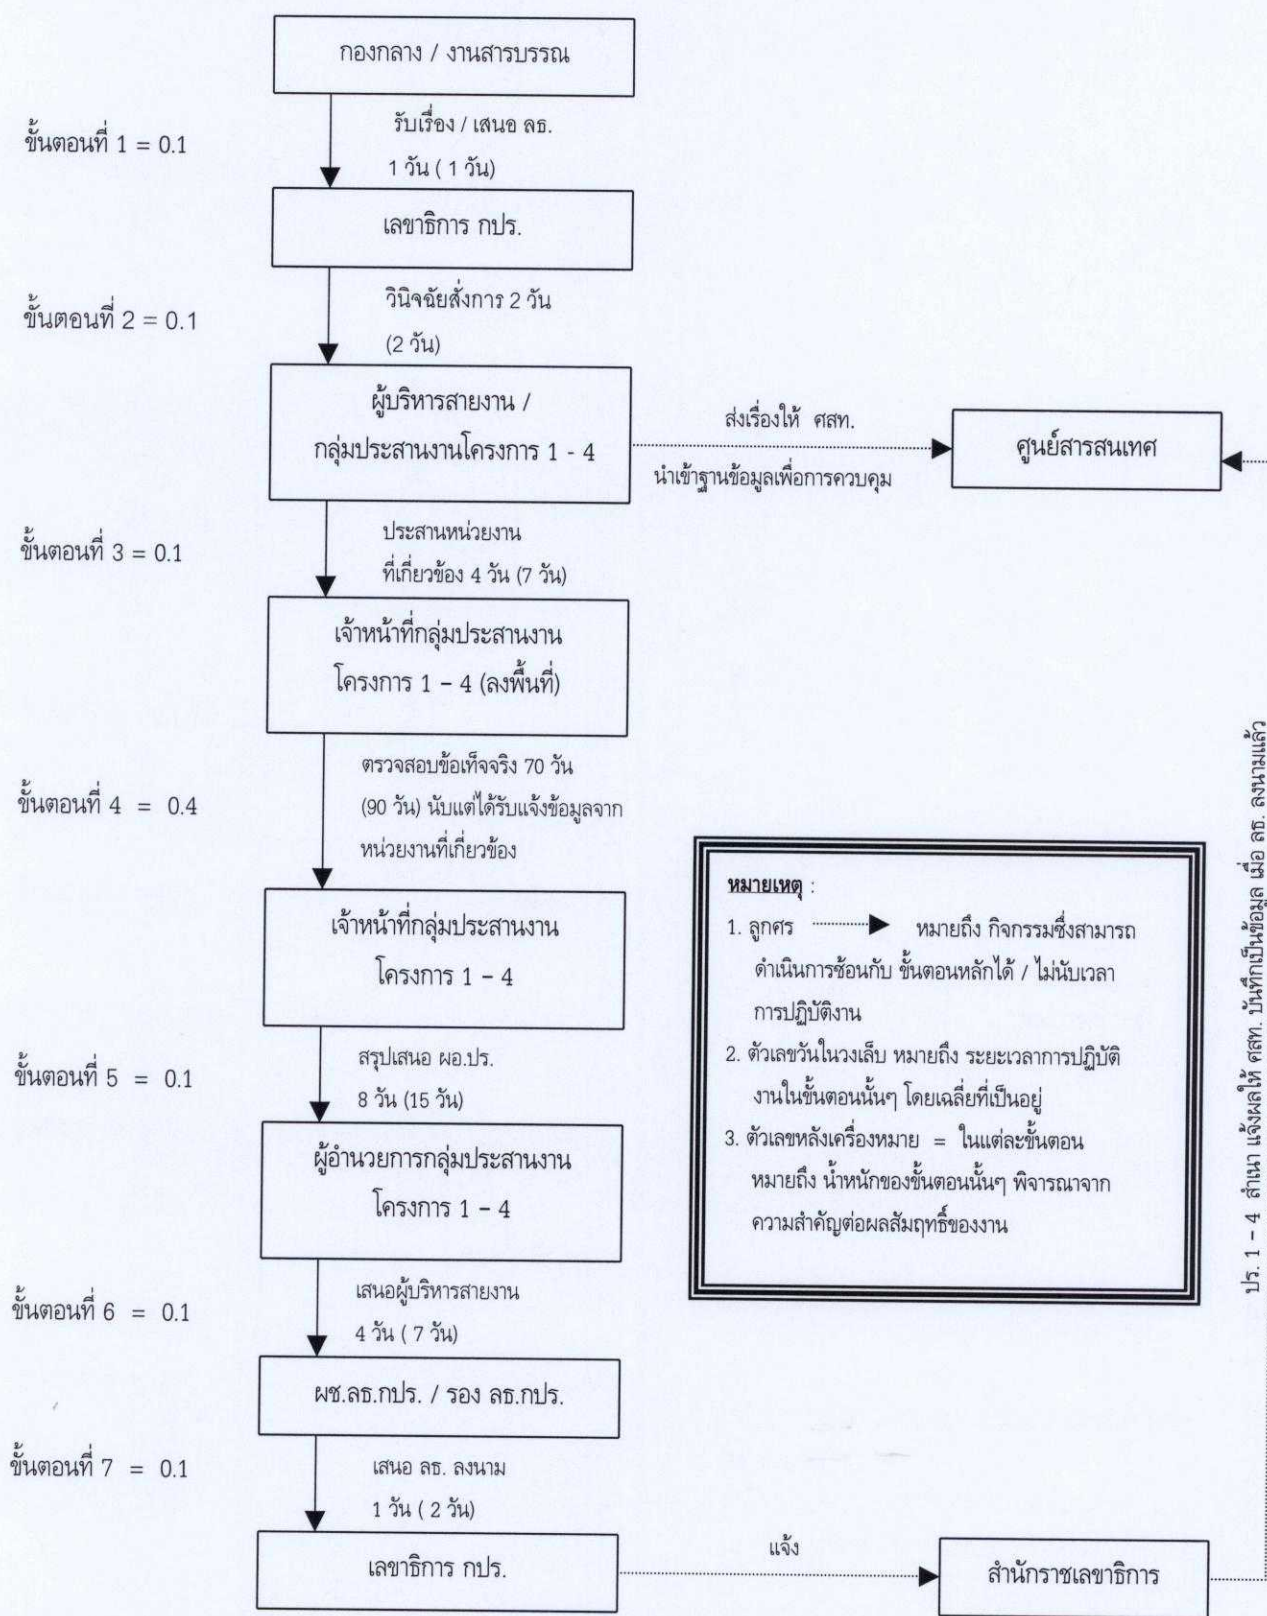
กองกลาง / งานสารบรรณ

ขั้นตอนที่ 1 = 0.1

รับเรื่อง / เสนอ ลธ.
1 วัน ( 1 วัน)

เลขาธิการ กปร.

ขั้นตอนที่ 2 = 0.1

วินิจฉัยสั่งการ 2 วัน
(2 วัน)

ผู้บริหารสายงาน / กลุ่มประสานงานโครงการ 1 - 4

ส่งเรื่องให้ ศสท.
นำเข้าฐานข้อมูลเพื่อการควบคุม

ศูนย์สารสนเทศ

ขั้นตอนที่ 3 = 0.1

ประสานหน่วยงาน
ที่เกี่ยวข้อง 4 วัน (7 วัน)

เจ้าหน้าที่กลุ่มประสานงาน
โครงการ 1 – 4 (ลงพื้นที่)

ขั้นตอนที่ 4 = 0.4

ตรวจสอบข้อเท็จจริง 70 วัน
(90 วัน) นับแต่ได้รับแจ้งข้อมูลจาก
หน่วยงานที่เกี่ยวข้อง

เจ้าหน้าที่กลุ่มประสานงาน
โครงการ 1 – 4

หมายเหตุ :
1. ลูกศร หมายถึง กิจกรรมซึ่งสามารถดำเนินการซ้อนกับ ขั้นตอนหลักได้ / ไม่นับเวลาการปฏิบัติงาน
2. ตัวเลขวันในวงเล็บ หมายถึง ระยะเวลาการปฏิบัติงานในขั้นตอนนั้นๆ โดยเฉลี่ยที่เป็นอยู่
3. ตัวเลขหลังเครื่องหมาย = ในแต่ละขั้นตอน หมายถึง น้ำหนักของขั้นตอนนั้นๆ พิจารณาจากความสำคัญต่อผลสัมฤทธิ์ของงาน

ขั้นตอนที่ 5 = 0.1

สรุปเสนอ ผอ.ปร.
8 วัน (15 วัน)

ผู้อำนวยการกลุ่มประสานงาน
โครงการ 1 – 4

ขั้นตอนที่ 6 = 0.1

เสนอผู้บริหารสายงาน
4 วัน ( 7 วัน)

ผช.ลธ.กปร. / รอง ลธ.กปร.

ขั้นตอนที่ 7 = 0.1

เสนอ ลธ. ลงนาม
1 วัน ( 2 วัน)

เลขาธิการ กปร.

แจ้ง

สำนักราชเลขาธิการ

ปร. 1 – 4 สำเนา แจ้งผลให้ ศสท. บันทึกเป็นข้อมูล เมื่อ ลธ. ลงนามแล้ว